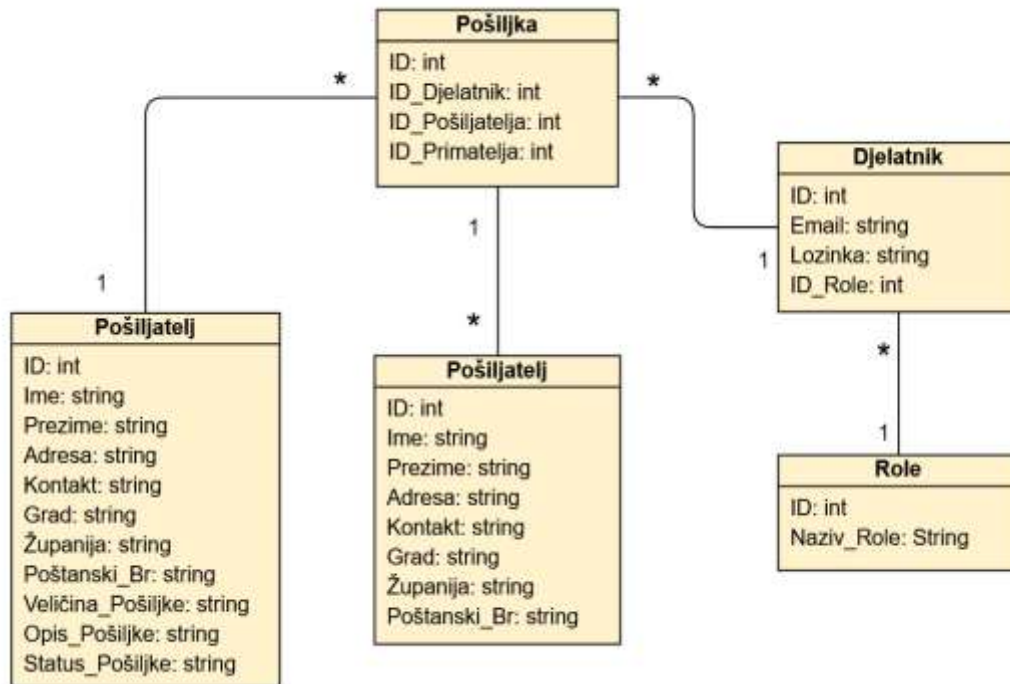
Pošiljka
ID: int
ID_Djelatnik: int
ID_Pošiljatelja: int
ID_Primatelja: int

*

*

1

Djelatnik
ID: int
Email: string
Lozinka: string
ID_Role: int

1

1

*

Pošiljatelj
ID: int
Ime: string
Prezime: string
Adresa: string
Kontakt: string
Grad: string
Županija: string
Poštanski_Br: string
Veličina_Pošiljke: string
Opis_Pošiljke: string
Status_Pošiljke: string

Pošiljatelj
ID: int
Ime: string
Prezime: string
Adresa: string
Kontakt: string
Grad: string
Županija: string
Poštanski_Br: string

*

1

Role
ID: int
Naziv_Role: String